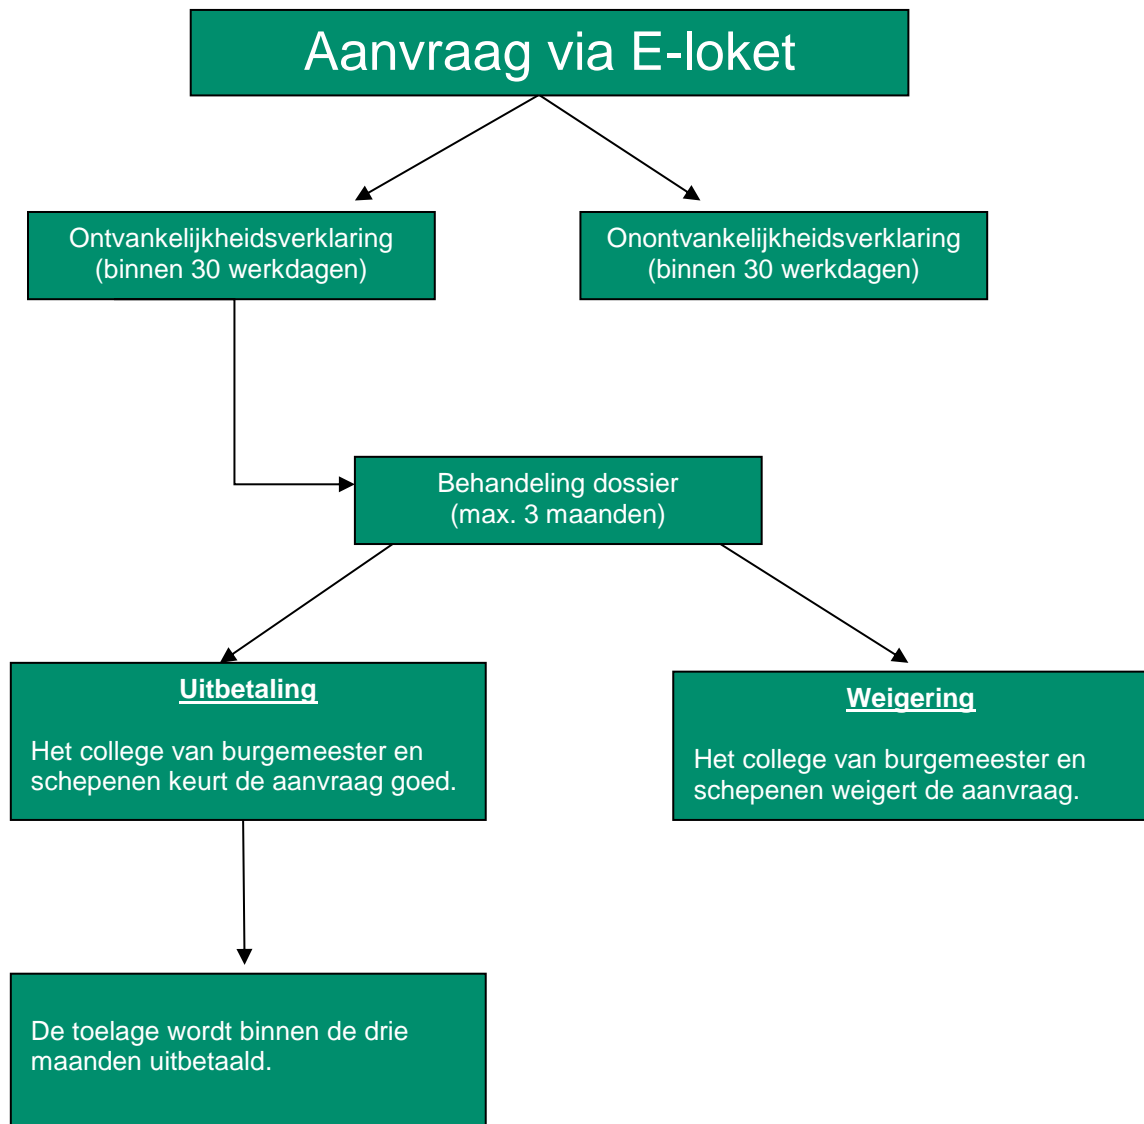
Aanvraag via E-loket

Ontvankelijkheidsverklaring
(binnen 30 werkdagen)

Onontvankelijkheidsverklaring
(binnen 30 werkdagen)

Behandeling dossier
(max. 3 maanden)

Uitbetaling

Het college van burgemeester en schepenen keurt de aanvraag goed.

Weigering

Het college van burgemeester en schepenen weigert de aanvraag.

De toelage wordt binnen de drie maanden uitbetaald.